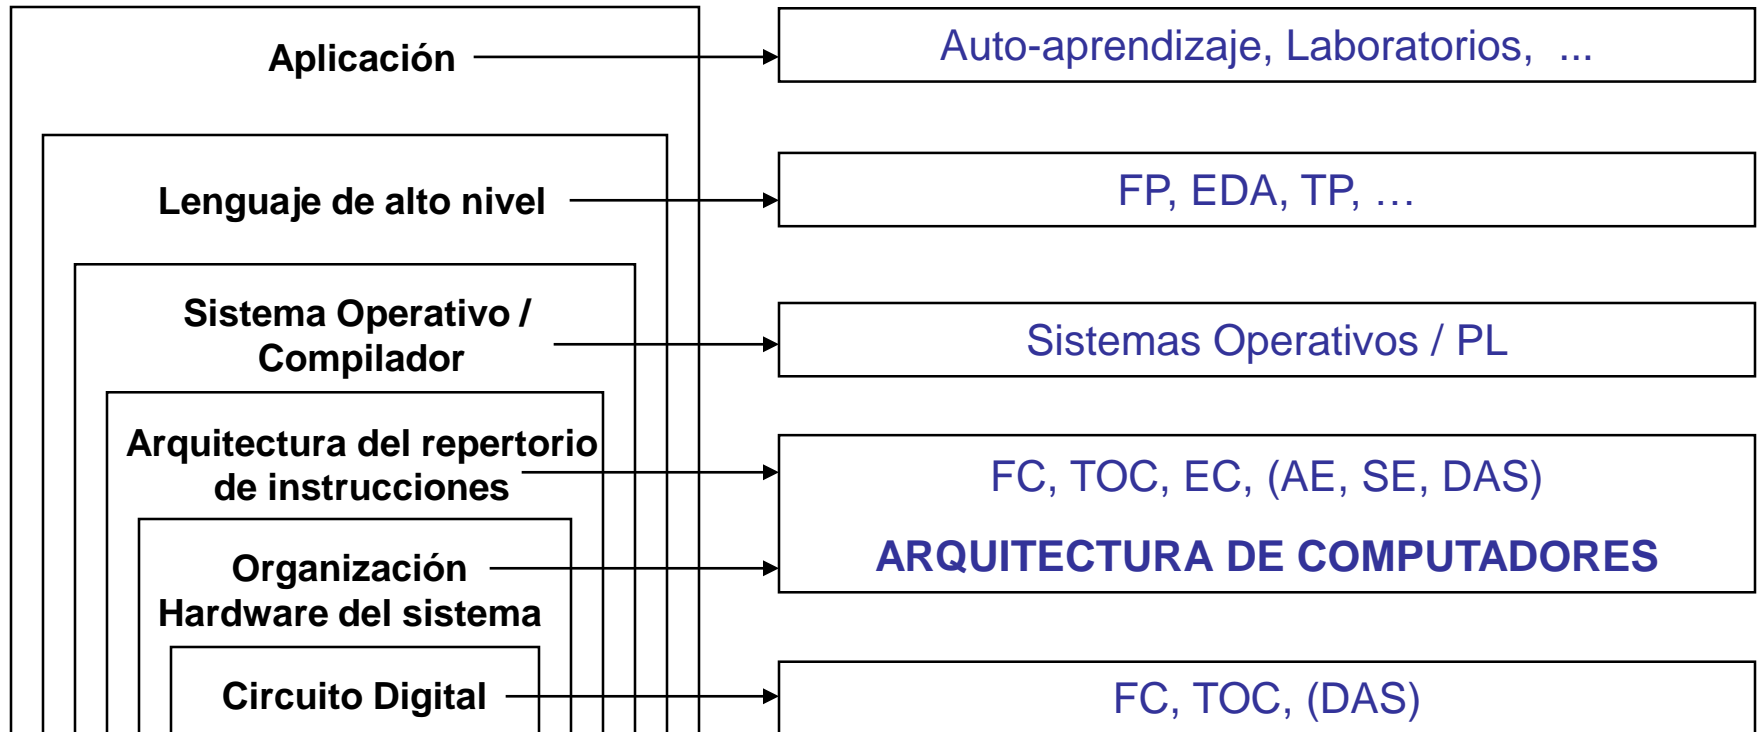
Aplicación

Auto-aprendizaje, Laboratorios, ...

Lenguaje de alto nivel

FP, EDA, TP, …

Sistema Operativo / Compilador

Sistemas Operativos / PL

Arquitectura del repertorio de instrucciones

FC, TOC, EC, (AE, SE, DAS)

ARQUITECTURA DE COMPUTADORES

Organización Hardware del sistema

Circuito Digital

FC, TOC, (DAS)